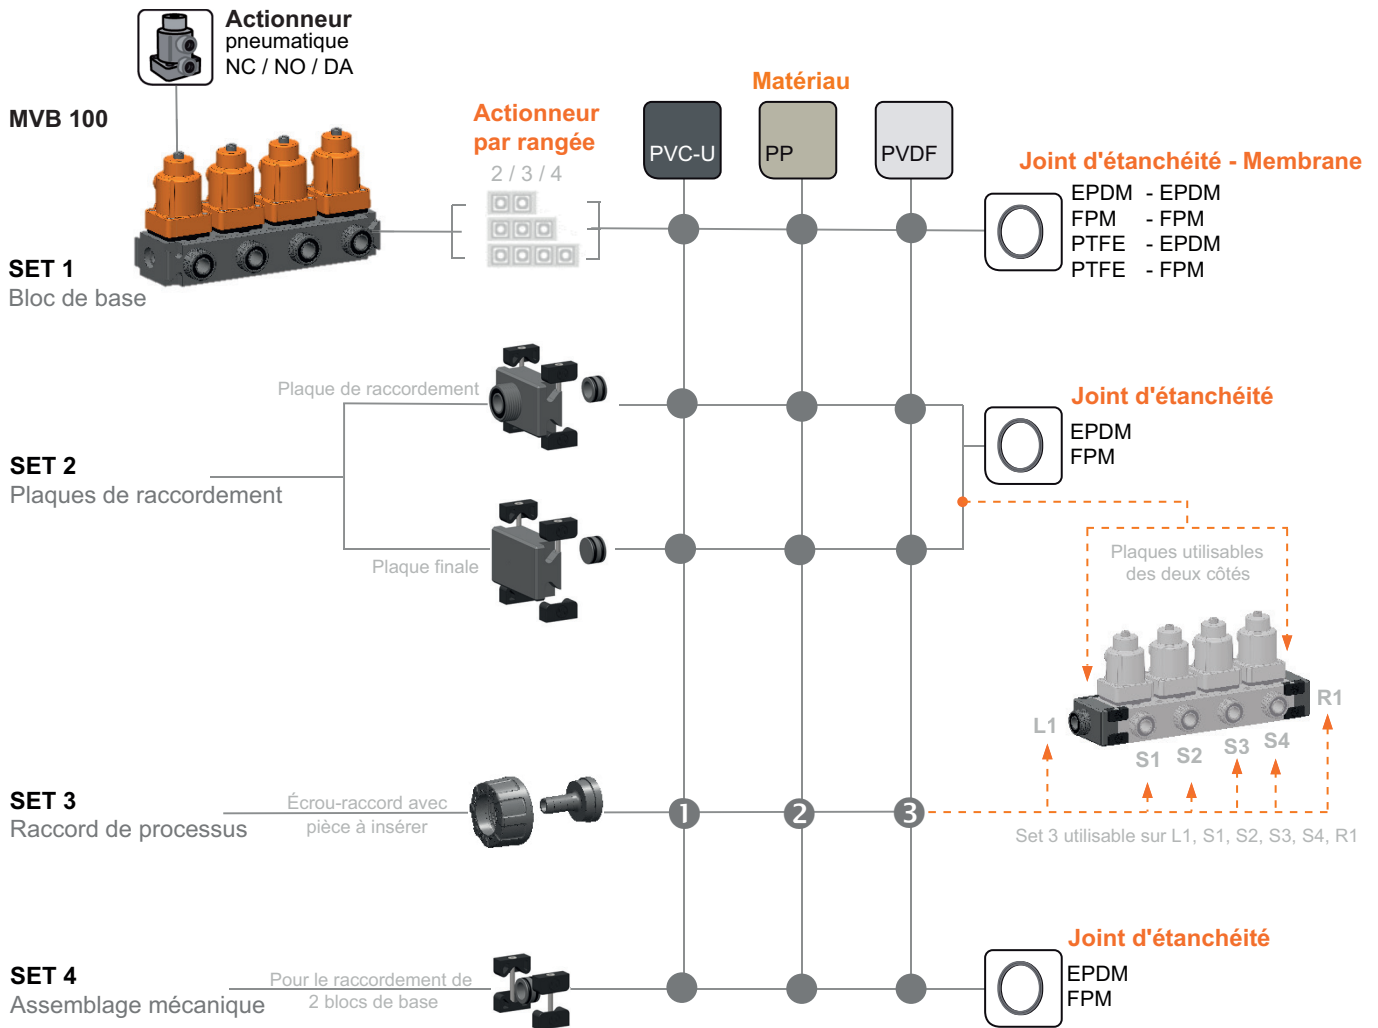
Actionneur pneumatique NC / NO / DA

MVB 100

Actionneur par rangée
2 / 3 / 4

Matériau

PVC-U

PP

PVDF

Joint d'étanchéité - Membrane
EPDM - EPDM
FPM - FPM
PTFE - EPDM
PTFE - FPM

SET 1
Bloc de base

Plaque de raccordement

Joint d'étanchéité
EPDM
FPM

SET 2
Plaques de raccordement

Plaques utilisables des deux côtés

Plaque finale

R1
L1
S1 S2 S3 S4

SET 3
Raccord de processus

Écrou-raccord avec pièce à insérer

1 2 3

Set 3 utilisable sur L1, S1, S2, S3, S4, R1

Joint d'étanchéité
EPDM
FPM

SET 4
Assemblage mécanique

Pour le raccordement de 2 blocs de base